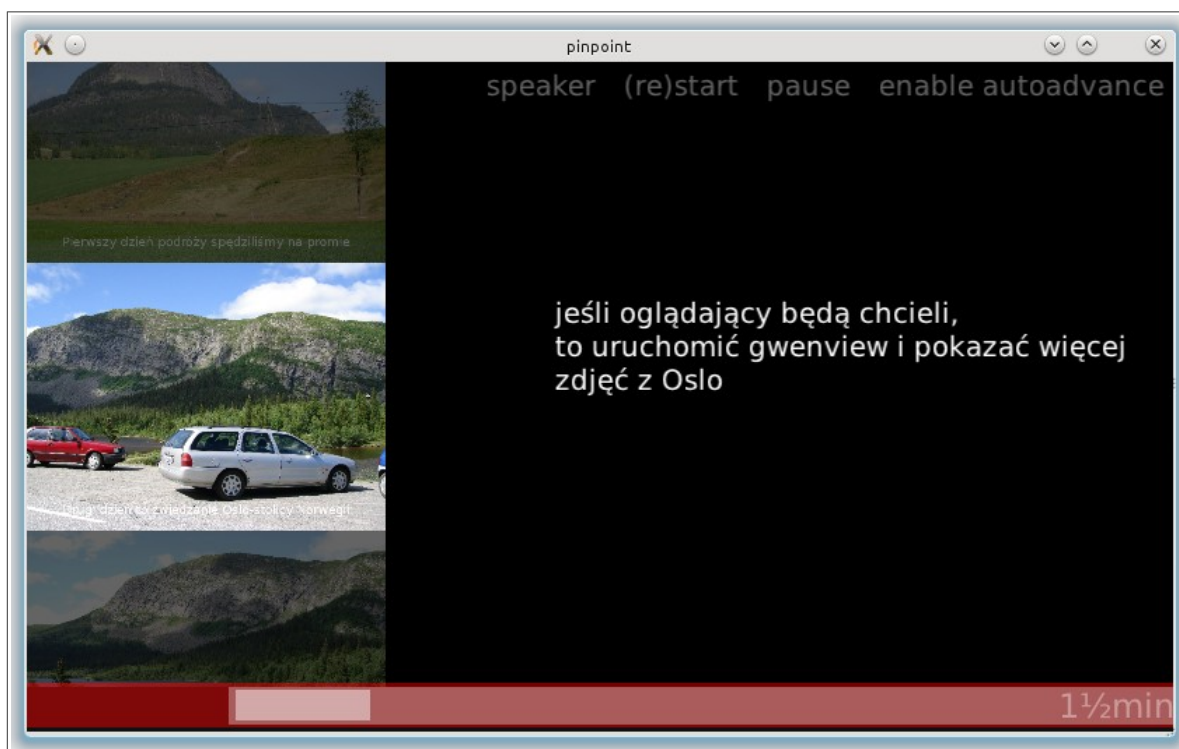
pinpoint

speaker (re)start pause enable autoadvance

Pierwszy dzień podróży spędziliśmy na promie

Drugi dzień: zwiedzanie Oslo-stolicy Norwegii

jeśli oglądający będą chcieli,
to uruchomić gwenview i pokazać więcej
zdjęć z Oslo

1½min